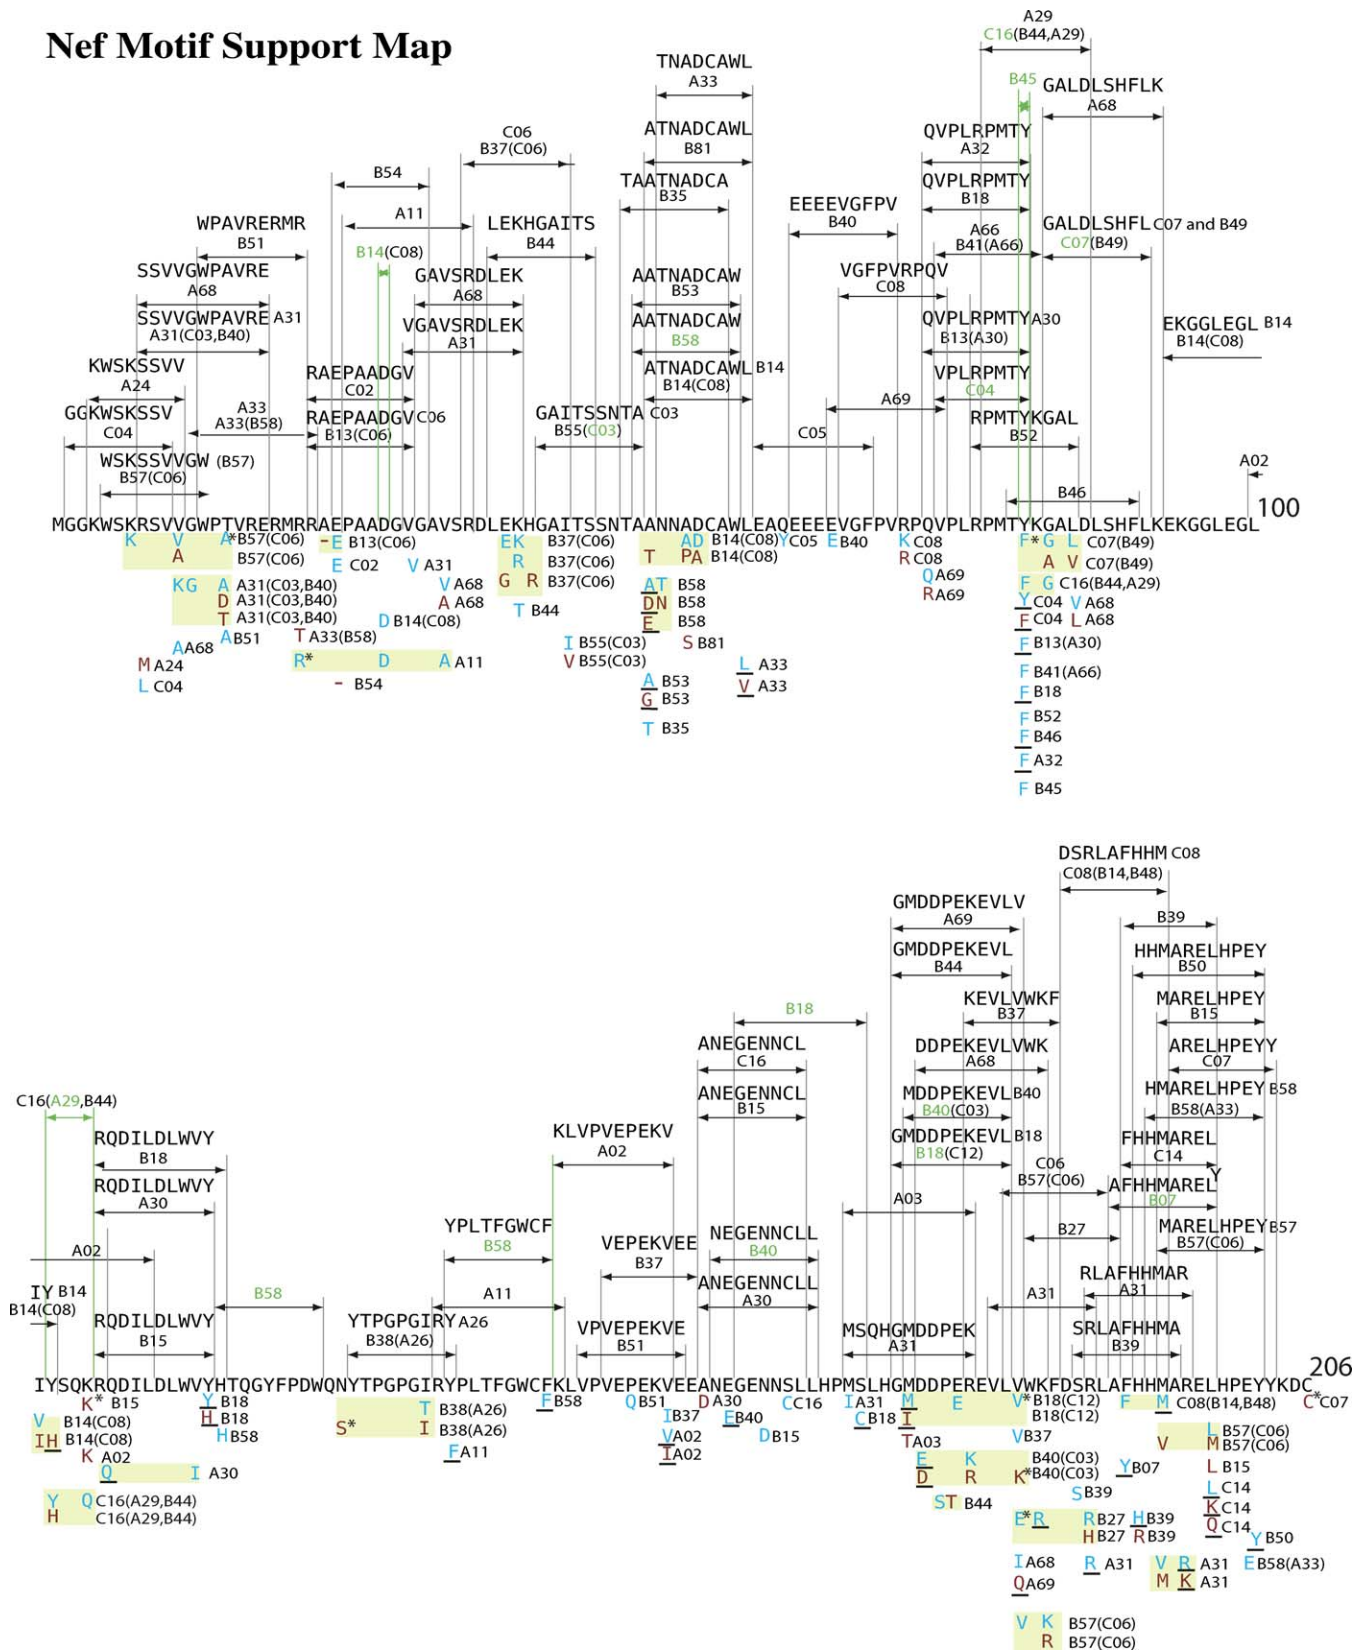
Nef Motif Support Map

A29
C16(B44,A29)
B45
GALDLSHFLK
A68
TNADCAWL
A33
ATNADCAWL
B81
QVPLRPMTY
A32
C06
B37(C06)
TAATNADCA
B35
QVPLRPMTY
B18
B54
EEEEVGFPV
B40
A66
B41(A66)
GALDLSHFL C07 and B49
C07(B49)
A11
WPAVRERMR
B51
LEKHGAITS
B44
B14(C08)
SSVVGWPAVRE
A68
GAVSRDLEK
A68
AATNADCAW
B53
VGFPVRPQV
C08
SSVVGWPAVRE A31
A31(C03,B40)
VGAVSRDLEK
A31
AATNADCAW
B58
QVPLRPMTY A30
B13(A30)
EKGGLEGL B14
B14(C08)
KWSKSSVV
A24
RAEPAADGV
C02
ATNADCAWL B14
B14(C08)
A69
VPLRPMTY
C04
GGKWSKSSV
C04
A33
A33(B58)
RAEPAADGV C06
B13(C06)
GAITSSNTA C03
B55(C03)
C05
RPMTYKGAL
B52
WSKSSVVGW (B57)
B57(C06)
A02
B46
100
MGGKWSKRSVVGWPTVRERMRRAEPAADGVGAVSRDLEKHGAITSSNTAANNADCAWLEAQEEEEVGFPVRPQVPLRPMTYKGALDLSHFLKEKGGLEGL
K V A* B57(C06)
A B57(C06)
- E B13(C06)
E C02
V A31
EK B37(C06)
R B37(C06)
G R B37(C06)
AD B14(C08)
T PA B14(C08)
Y C05
E B40
K C08
R C08
Q A69
R A69
F* G L C07(B49)
A V C07(B49)
F G C16(B44,A29)
Y C04
V A68
F C04
L A68
F B13(A30)
F B41(A66)
F B18
F B52
F B46
F A32
F B45
KG A A31(C03,B40)
D A31(C03,B40)
T A31(C03,B40)
A B51
A A68
M A24
L C04
V A68
A A68
D B14(C08)
T A33(B58)
R* D A A11
- B54
T B44
AT B58
DN B58
E B58
I B55(C03)
V B55(C03)
S B81
A B53
G B53
T B35
L A33
V A33

DSRLAFHHM C08
C08(B14,B48)
GMDDPEKEVLV
A69
B39
GMDDPEKEVL
B44
HHMARELHPEY
B50
B18
KEVLVWKF
B37
MARELHPEY
B15
ANEGENNCL
C16
DDPEKEVLVWK
A68
ARELHPEYY
C07
ANEGENNCL
B15
MDDPEKEVL B40
B40(C03)
HMARELHPEY B58
B58(A33)
C16(A29,B44)
RQDILDLWVY
B18
KLVPVPEPEKV
A02
GMDDPEKEVL B18
B18(C12)
FHHMAREL
C14
C06
B57(C06)
Y
RQDILDLWVY
A30
A03
AFHHMAREL
B07
YPLTFGWCF
B58
NEGENNCLL
B40
MARELHPEY B57
B57(C06)
A02
VEPEKVEE
B37
B27
ANEGENNCLL
A30
RLAFHHMAR
A31
IY B14
B14(C08)
B58
A11
A31
RQDILDLWVY
B15
YTPGPGIRY A26
B38(A26)
VPVEPEKVE
B51
MSQHGMDDPEK
A31
SRLAFHHMA
B39
206
IYSQKRQDILDLWVYHTQGYFPDWQNYTPGPGIRYPLTFGWCFKLVPVEPEKVEEANEGENNSLLHPMSLHGMDDPEREVLVWKFDSRLAFHHMARELHPEYYKDC
K* B15
Y B18
H B18
H B58
V B14(C08)
IH B14(C08)
K A02
Q I A30
Y Q C16(A29,B44)
H C16(A29,B44)
T B38(A26)
S* I B38(A26)
F A11
F B58
Q B51
I B37
V A02
I A02
D A30
E B40
D B15
C C16
I A31
C B18
M E V* B18(C12)
I B18(C12)
T A03
V B37
E K B40(C03)
D R K* B40(C03)
ST B44
S B39
Y B07
E* R R B27
H B27
H B39
R B39
I A68
Q A69
R A31
V K B57(C06)
R B57(C06)
F M C08(B14,B48)
C* C07
L B57(C06)
V M B57(C06)
L B15
L C14
K C14
Q C14
Y B50
V R A31
M K A31
E B58(A33)